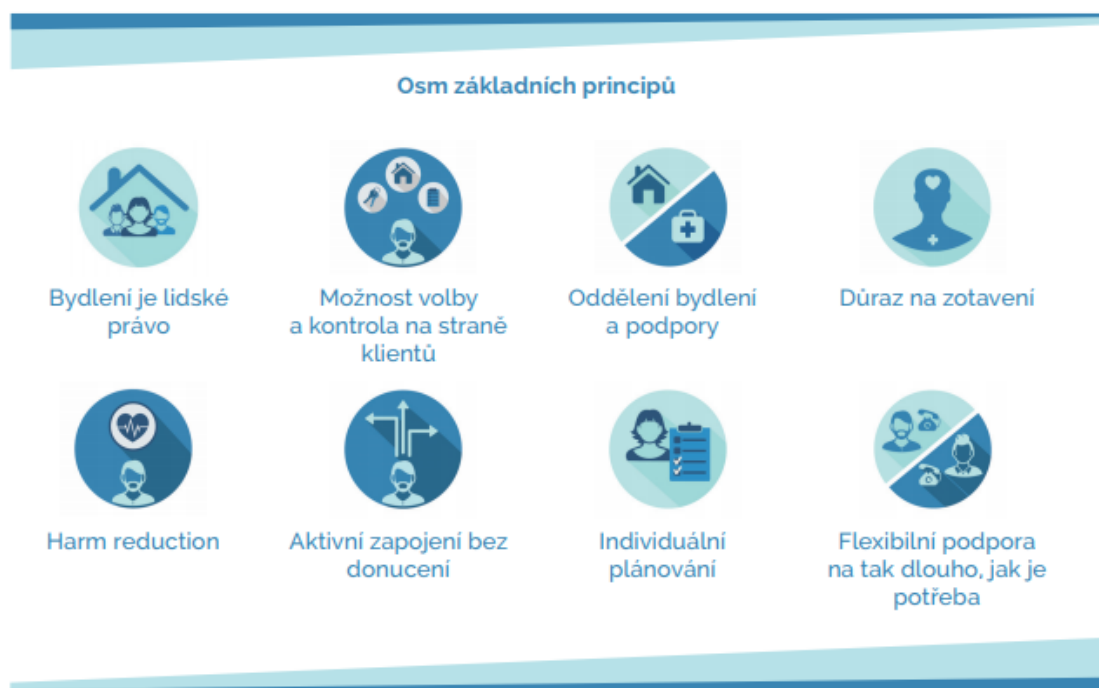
Osm základních principů

Bydlení je lidské právo

Možnost volby a kontrola na straně klientů

Oddělení bydlení a podpory

Důraz na zotavení

Harm reduction

Aktivní zapojení bez donucení

Individuální plánování

Flexibilní podpora na tak dlouho, jak je potřeba